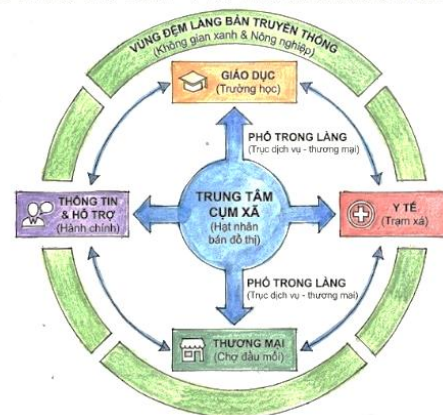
VÙNG ĐỆM LÀNG BẢN TRUYỀN THỐNG
(Không gian xanh & Nông nghiệp)

GIÁO DỤC
(Trường học)

PHỐ TRONG LÀNG
(Trục dịch vụ - thương mại)

THÔNG TIN
& HỖ TRỢ
(Hành chính)

TRUNG TÂM
CỤM XÃ
(Hạt nhân
bán đô thị)

Y TẾ
(Trạm xá)

PHỐ TRONG LÀNG
(Trục dịch vụ - thương mại)

THƯƠNG MẠI
(Chợ đầu mối)